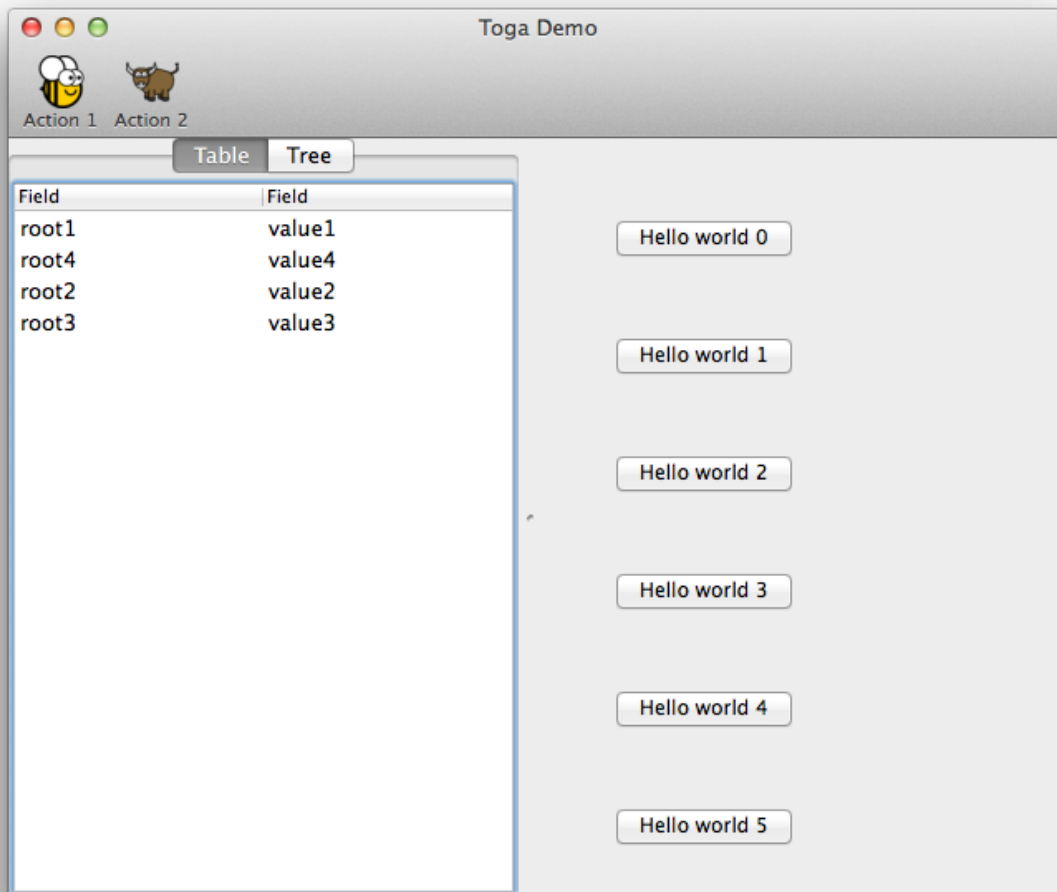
Toga Demo

Action 1 Action 2

Table Tree

| Field | Field |
|---|---|
| root1 | value1 |
| root4 | value4 |
| root2 | value2 |
| root3 | value3 |

Hello world 0

Hello world 1

Hello world 2

Hello world 3

Hello world 4

Hello world 5